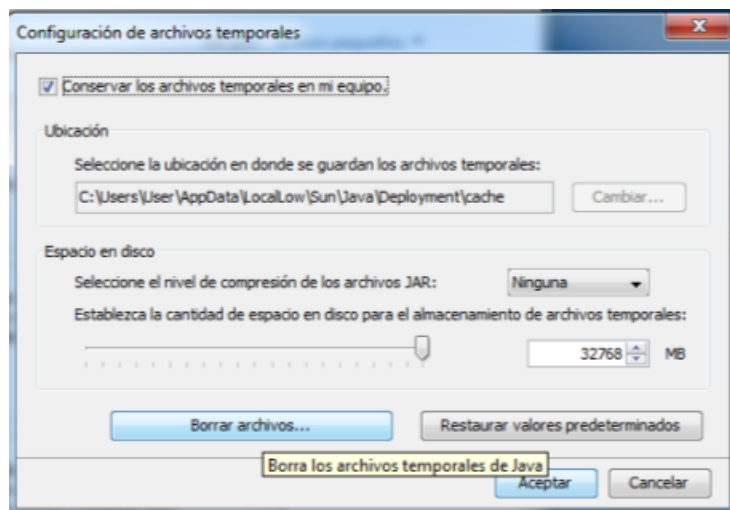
Configuración de archivos temporales

x

Conservar los archivos temporales en mi equipo.

Ubicación

Seleccione la ubicación en donde se guardan los archivos temporales:

C:\Users\User\AppData\LocalLow\Sun\Java\Deployment\cache

Cambiar...

Espacio en disco

Seleccione el nivel de compresión de los archivos JAR:

Ninguna

Establezca la cantidad de espacio en disco para el almacenamiento de archivos temporales:

32768

MB

Borrar archivos...

Restaurar valores predeterminados

Borra los archivos temporales de Java

Aceptar

Cancelar